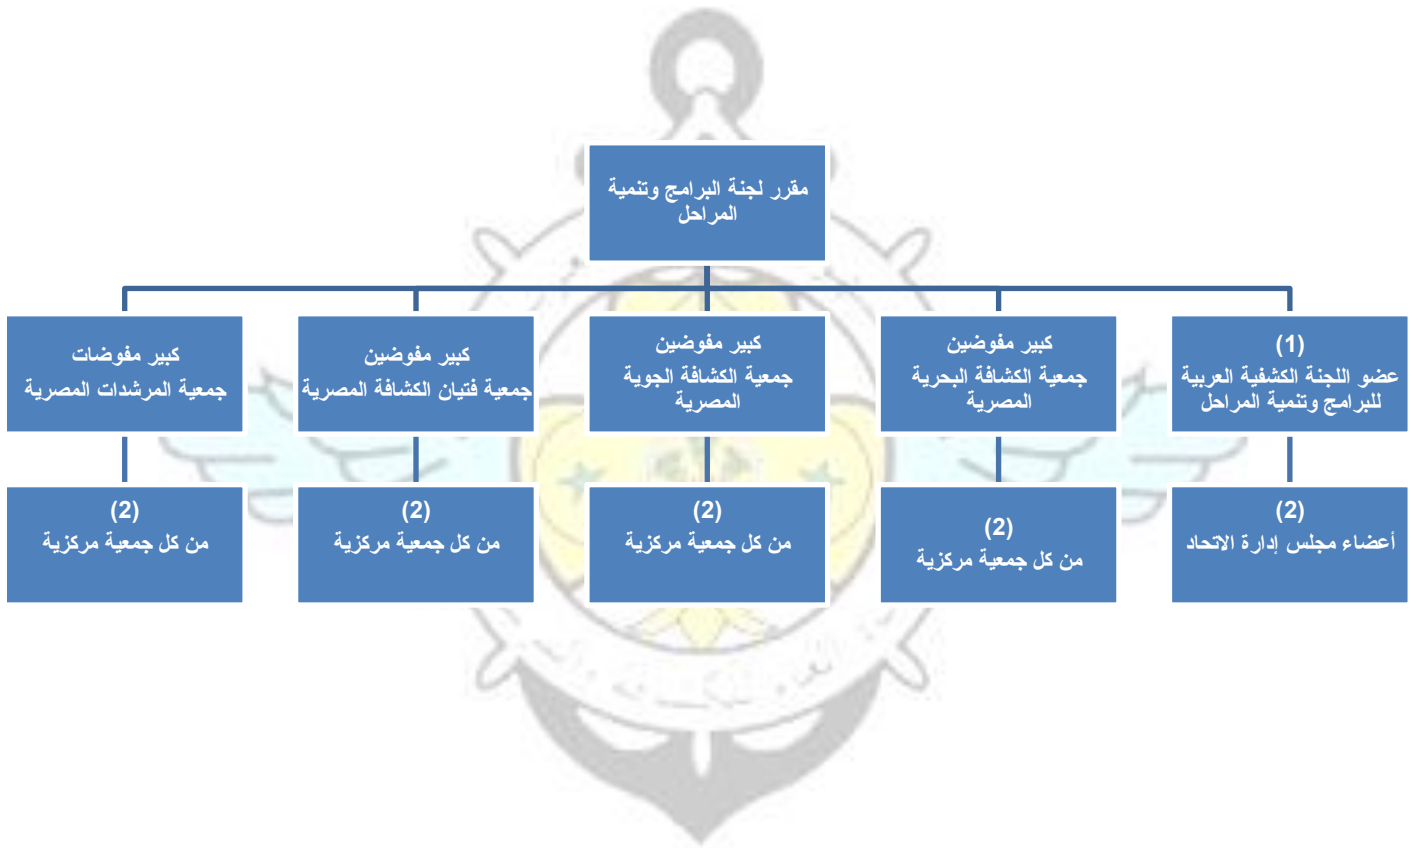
مقرر لجنة البرامج وتنمية المراحل

(1)
عضو اللجنة الكشفية العربية للبرامج وتنمية المراحل

كبير مفوضين
جمعية الكشافة البحرية المصرية

كبير مفوضين
جمعية الكشافة الجوية المصرية

كبير مفوضين
جمعية فتيان الكشافة المصرية

كبير مفوضات
جمعية المرشدات المصرية

(2)
أعضاء مجلس إدارة الاتحاد

(2)
من كل جمعية مركزية

(2)
من كل جمعية مركزية

(2)
من كل جمعية مركزية

(2)
من كل جمعية مركزية